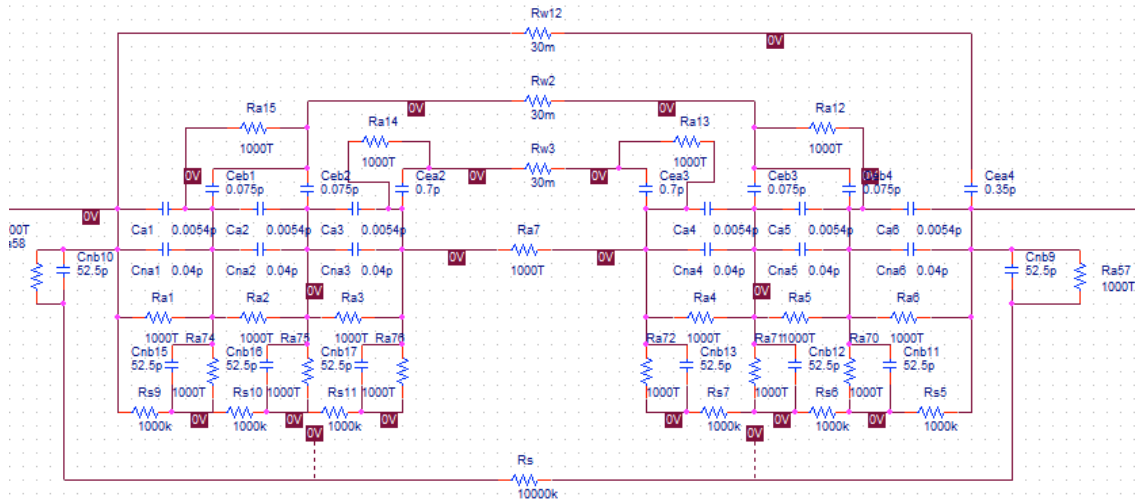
Rw12
30m
0V
Rw2
0V
30m
0V
Ra15
Ra12
1000T
Ra14
Ra13
1000T
1000T
1000T
Rw3
0V
Ceb1
0.075p
Ceb2
0.075p
Cea2
0.7p
0V
30m
0V
Cea3
0.7p
Ceb3
0.075p
Ceb4
0.075p
Cea4
0.35p
0V
00T
s58
Ca1
0.0054p
Ca2
0.0054p
Ca3
0.0054p
Ra7
Ca4
0.0054p
Ca5
0.0054p
Ca6
0.0054p
Cnb10
52.5p
Cna1
0.04p
Cna2
0.04p
Cna3
0.04p
0V
1000T
0V
Cna4
0.04p
Cna5
0.04p
Cna6
0.04p
Cnb9
52.5p
Ra57
1000T
0V
Ra1
Ra2
Ra3
Ra4
Ra5
Ra6
1000T
Ra74
1000T
Ra75
1000T
Ra76
Ra72
1000T
Ra71
1000T
Ra70
1000T
Cnb15
52.5p
Cnb16
52.5p
Cnb17
52.5p
Cnb13
52.5p
Cnb12
52.5p
Cnb11
52.5p
1000T
1000T
1000T
1000T
1000T
1000T
Rs9
Rs10
Rs11
Rs7
Rs6
Rs5
1000k
1000k
0V
1000k
0V
0V
1000k
0V
1000k
0V
1000k
0V
Rs
10000k